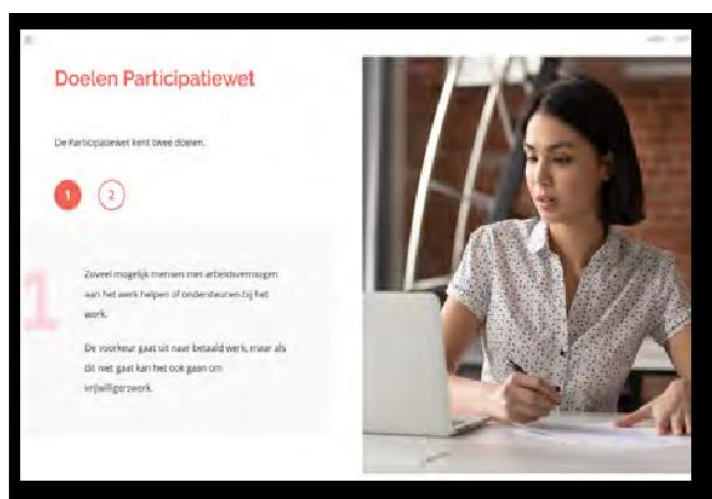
Doelen Participatiewet

De Participatiewet kent twee doelen.

1 2

1

Zoveel mogelijk mensen met arbeidsvermogen aan het werk helpen of ondersteunen bij het werk.

De voorkeur gaat uit naar betaald werk, maar als dit niet gaat kan het ook gaan om vrijwilligerswerk.